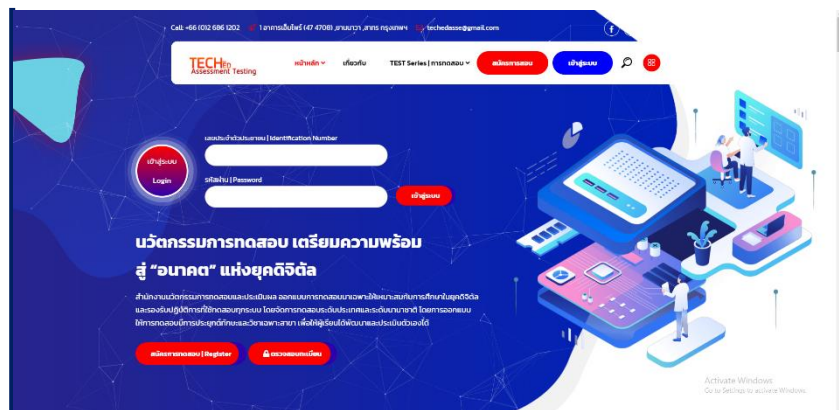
Call: +66 (0)12 686 1202 1 อาคารเอ็มไพร์ (47 4708) ,ยานนาวา ,สาทร กรุงเทพฯ techedasse@gmail.com

TECH En Assessment Testing

หน้าหลัก เกี่ยวกับ TEST Series | การทดสอบ สมัครการสอบ เข้าสู่ระบบ

เข้าสู่ระบบ Login

เลขประจำตัวประชาชน | Identification Number

รหัสผ่าน | Password

เข้าสู่ระบบ

นวัตกรรมการทดสอบ เตรียมความพร้อม สู่ "อนาคต" แห่งยุคดิจิตัล

สำนักงานนวัตกรรมการทดสอบและประเมินผล ออกแบบการทดสอบมาเฉพาะให้เหมาะสมกับการศึกษาในยุคดิจิตัล และรองรับปฏิบัติการที่ใช้ทดสอบทุกระบบ โดยจัดการทดสอบระดับประเทศและระดับนานาชาติ โดยการออกแบบให้การทดสอบมีการประยุกต์ทักษะและวิชาเฉพาะสาขา เพื่อให้ผู้เรียนได้พัฒนาและประเมินตัวเองได้

สมัครการทดสอบ | Register ตรวจสอบสถานะเบียน

Activate Windows
Go to Settings to activate Windows.